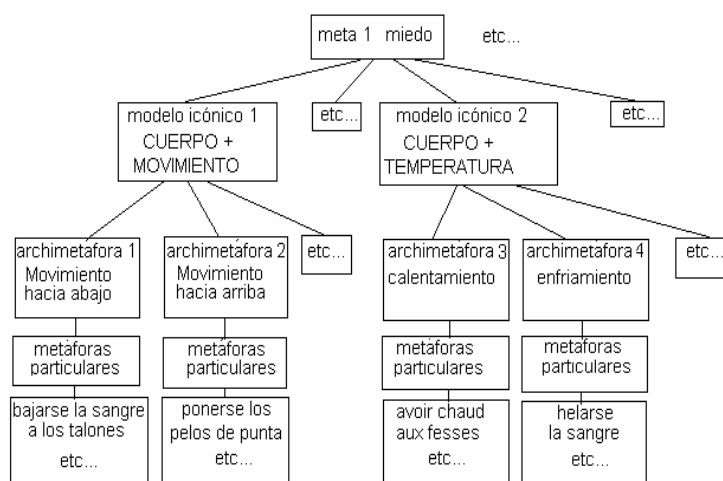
meta 1 miedo

etc...

modelo icónico 1
CUERPO +
MOVIMIENTO

etc...

modelo icónico 2
CUERPO +
TEMPERATURA

etc...

archimetafora 1
Movimiento
hacia abajo

archimetáfora 2
Movimiento
hacia arriba

etc...

archimetafora 3
calentamiento

archimetafora 4
enfriamiento

etc...

metáforas
particulares

metáforas
particulares

metáforas
particulares

metáforas
particulares

bajarse la sangre
a los talones
etc...

ponerse los
pelos de punta
etc...

avoir chaud
aux fesses
etc...

helarse
la sangre
etc...